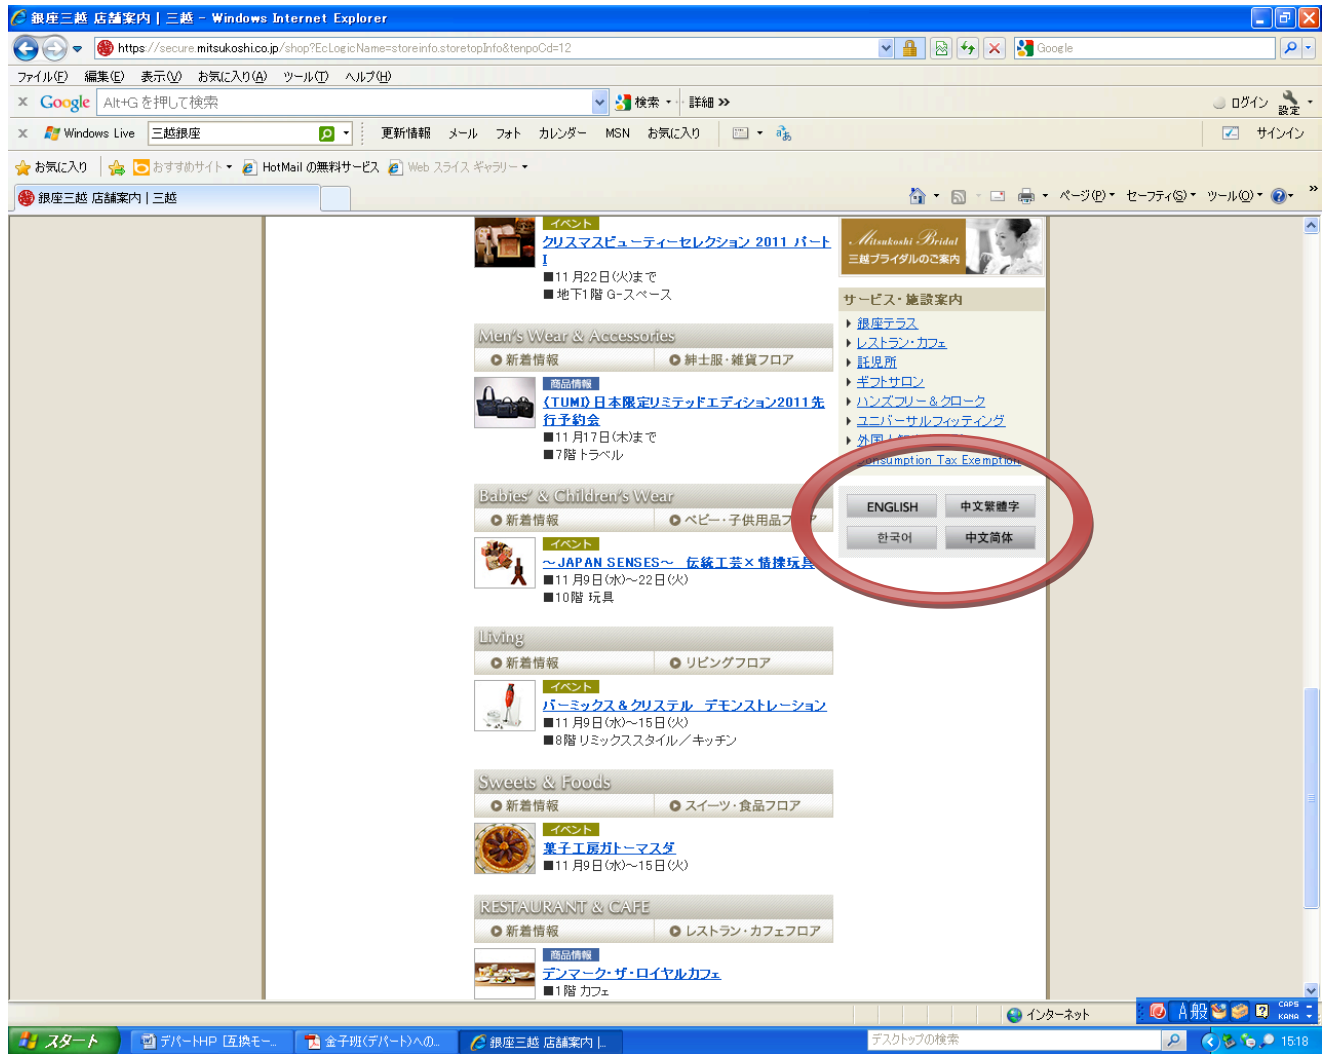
銀座三越 店舗案内 | 三越 - Windows Internet Explorer

https://secure.mitsukoshi.co.jp/shop?EcLogicName=storeinfo.storetopInfo&tenpoCd=12

Google

ファイル(F) 編集(E) 表示(V) お気に入り(A) ツール(T) ヘルプ(H)

Google Alt+G を押して検索 検索 詳細 » ログイン 設定

Windows Live 三越銀座 更新情報 メール フォト カレンダー MSN お気に入り サインイン

お気に入り おすすめサイト HotMail の無料サービス Web スライス ギャラリー

銀座三越 店舗案内 | 三越

ページ(P) セーフティ(S) ツール(O)

イベント
クリスマスビューティーセレクション 2011 パート I
■11 月22日(火)まで
■地下1階 G-スペース

Men's Wear & Accessories
新着情報 紳士服・雑貨フロア

商品情報
〈TUMI〉日本限定リミテッドエディション2011先行予約会
■11 月17日(木)まで
■7階 トラベル

Babies' & Children's Wear
新着情報 ベビー・子供用品フ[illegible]

イベント
～JAPAN SENSES～ 伝統工芸×情操玩具
■11 月9日(水)～22日(火)
■10階 玩具

Living
新着情報 リビングフロア

イベント
バーミックス＆クリステル デモンストレーション
■11 月9日(水)～15日(火)
■8階 リミックススタイル／キッチン

Sweets & Foods
新着情報 スイーツ・食品フロア

イベント
菓子工房ガトーマスダ
■11 月9日(水)～15日(火)

RESTAURANT & CAFE
新着情報 レストラン・カフェフロア

商品情報
デンマーク・ザ・ロイヤルカフェ
■1階 カフェ

Mitsukoshi Bridal
三越ブライダルのご案内

サービス・施設案内
銀座テラス
レストラン・カフェ
託児所
ギフトサロン
ハンズフリー＆クローク
ユニバーサルフィッティング
外国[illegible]
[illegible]nsumption Tax Exemption

ENGLISH 中文繁體字
한국어 中文简体

インターネット

スタート デパートHP [互換モー... 金子班(デパート)への... 銀座三越 店舗案内 |...
デスクトップの検索
A 般 CAPS KANA 15:18